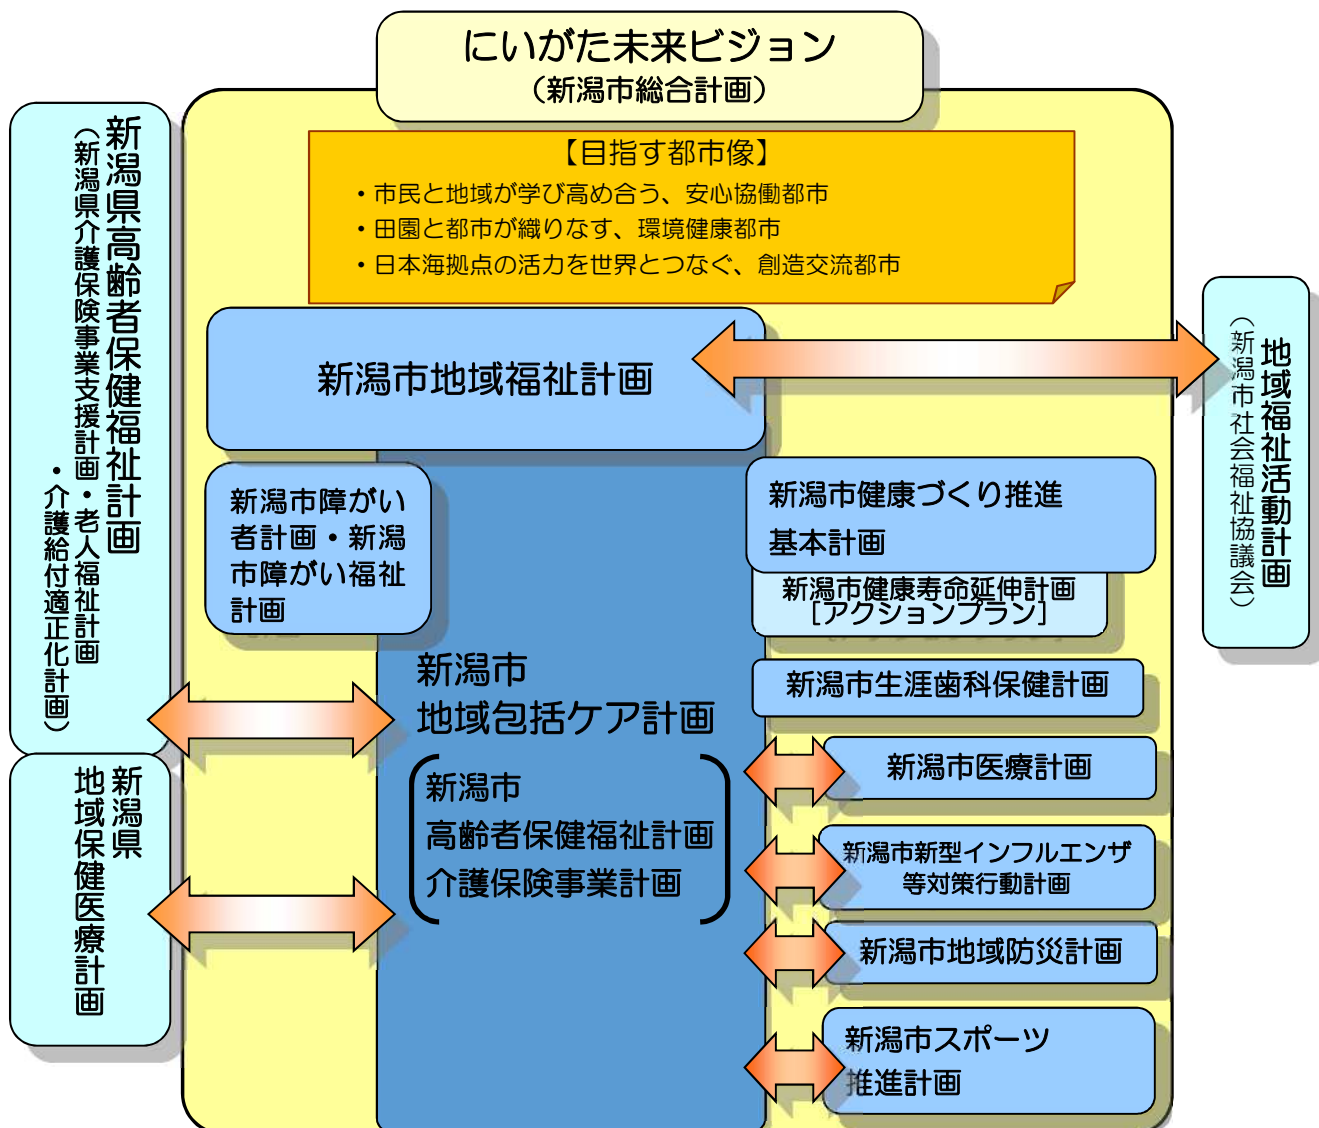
にいがた未来ビジョン
（新潟市総合計画）

【目指す都市像】
・市民と地域が学び高め合う、安心協働都市
・田園と都市が織りなす、環境健康都市
・日本海拠点の活力を世界とつなぐ、創造交流都市

新潟県高齢者保健福祉計画
（新潟県介護保険事業支援計画・老人福祉計画・介護給付適正化計画）

新潟県地域保健医療計画

新潟市地域福祉計画

地域福祉活動計画
（新潟市社会福祉協議会）

新潟市障がい者計画・新潟市障がい福祉計画

新潟市健康づくり推進基本計画

新潟市健康寿命延伸計画
[アクションプラン]

新潟市生涯歯科保健計画

新潟市
地域包括ケア計画

新潟市
高齢者保健福祉計画
介護保険事業計画

新潟市医療計画

新潟市新型インフルエンザ等対策行動計画

新潟市地域防災計画

新潟市スポーツ推進計画